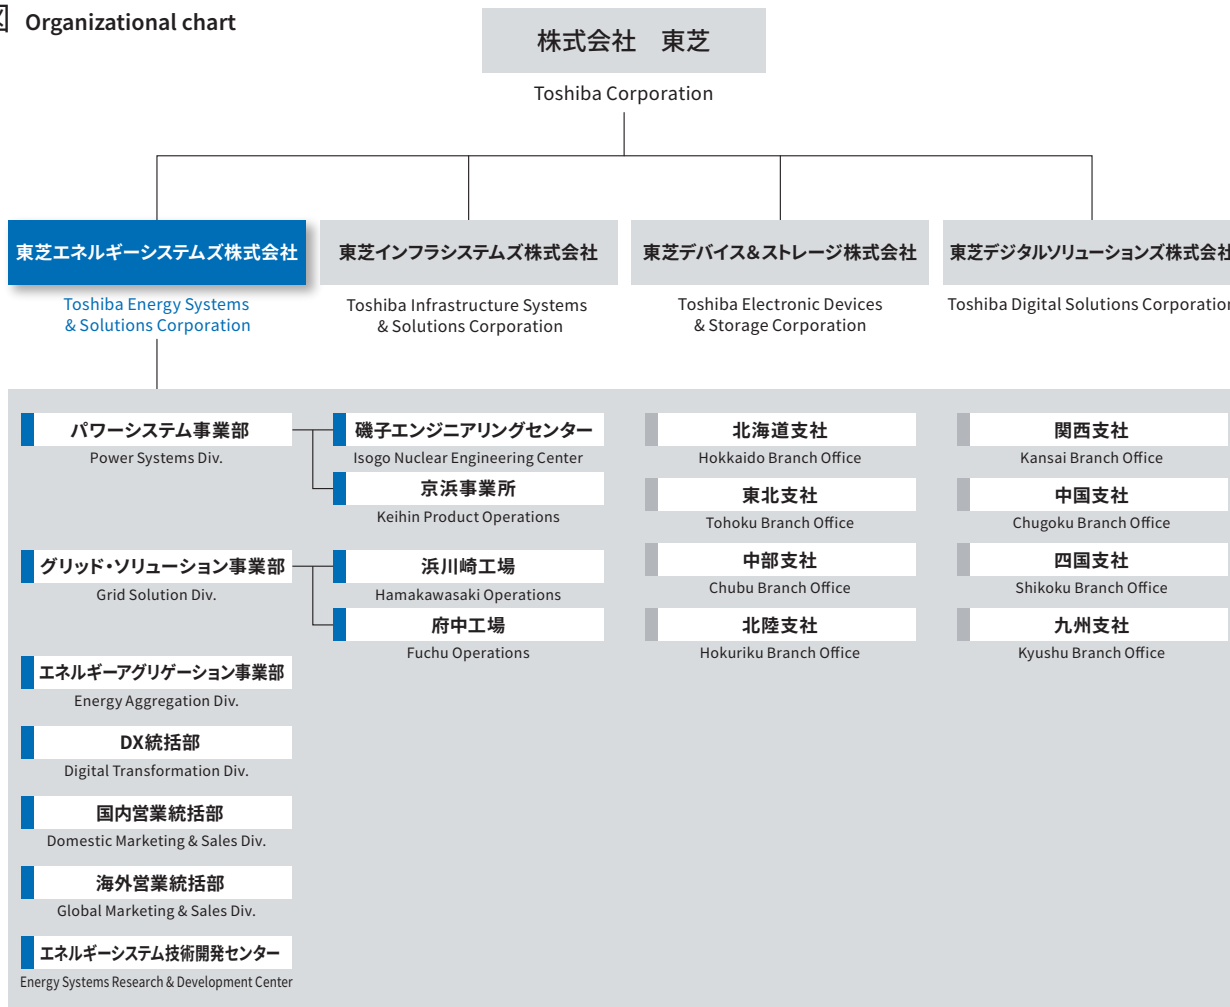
図 Organizational chart

株式会社 東芝
Toshiba Corporation

東芝エネルギーシステムズ株式会社
Toshiba Energy Systems & Solutions Corporation

東芝インフラシステムズ株式会社
Toshiba Infrastructure Systems & Solutions Corporation

東芝デバイス&ストレージ株式会社
Toshiba Electronic Devices & Storage Corporation

東芝デジタルソリューションズ株式会社
Toshiba Digital Solutions Corporation

パワーシステム事業部
Power Systems Div.

磯子エンジニアリングセンター
Isogo Nuclear Engineering Center

京浜事業所
Keihin Product Operations

グリッド・ソリューション事業部
Grid Solution Div.

浜川崎工場
Hamakawasaki Operations

府中工場
Fuchu Operations

エネルギーアグリゲーション事業部
Energy Aggregation Div.

DX統括部
Digital Transformation Div.

国内営業統括部
Domestic Marketing & Sales Div.

海外営業統括部
Global Marketing & Sales Div.

エネルギーシステム技術開発センター
Energy Systems Research & Development Center

北海道支社
Hokkaido Branch Office

東北支社
Tohoku Branch Office

中部支社
Chubu Branch Office

北陸支社
Hokuriku Branch Office

関西支社
Kansai Branch Office

中国支社
Chugoku Branch Office

四国支社
Shikoku Branch Office

九州支社
Kyushu Branch Office